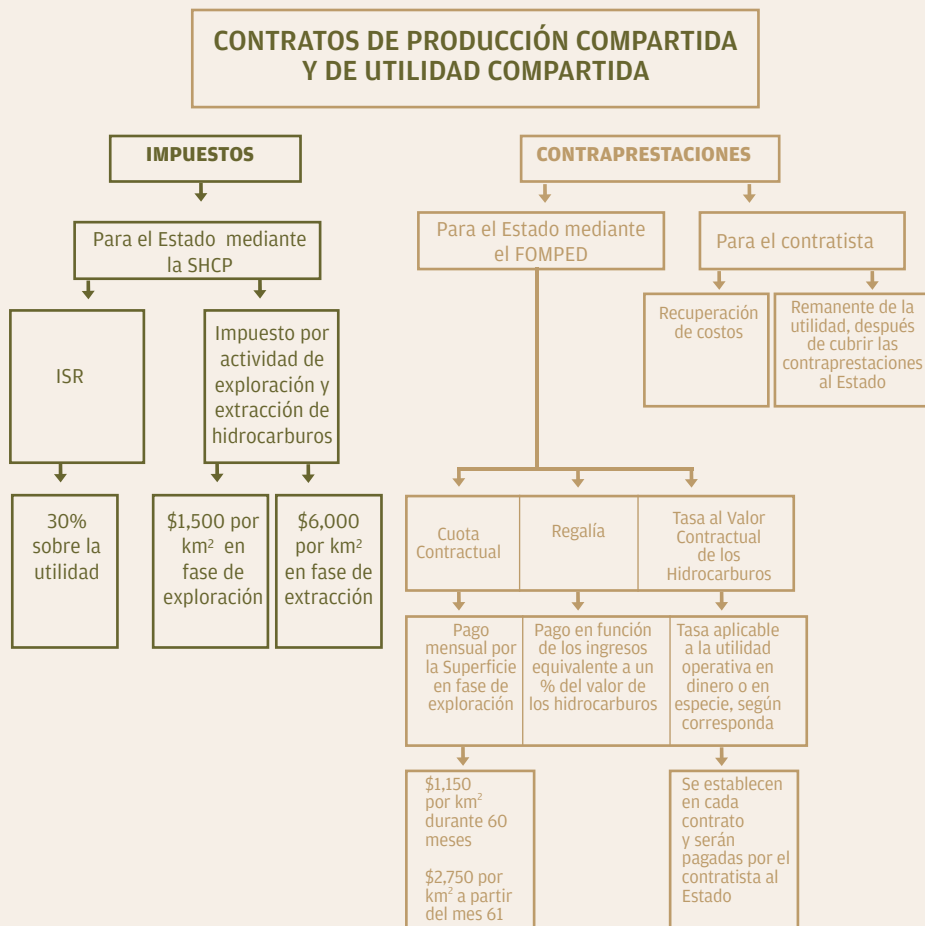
CONTRATOS DE PRODUCCIÓN COMPARTIDA Y DE UTILIDAD COMPARTIDA

IMPUESTOS

Para el Estado mediante la SHCP

ISR

30% sobre la utilidad

Impuesto por actividad de exploración y extracción de hidrocarburos

$1,500 por km² en fase de exploración

$6,000 por km² en fase de extracción

CONTRAPRESTACIONES

Para el Estado mediante el FOMPED

Para el contratista

Recuperación de costos

Remanente de la utilidad, después de cubrir las contraprestaciones al Estado

| Cuota Contractual | Regalía | Tasa al Valor Contractual de los Hidrocarburos |
|---|---|---|
| Pago mensual por la Superficie en fase de exploración | Pago en función de los ingresos equivalente a un % del valor de los hidrocarburos | Tasa aplicable a la utilidad operativa en dinero o en especie, según corresponda |

$1,150 por km² durante 60 meses

$2,750 por km² a partir del mes 61

Se establecen en cada contrato y serán pagadas por el contratista al Estado